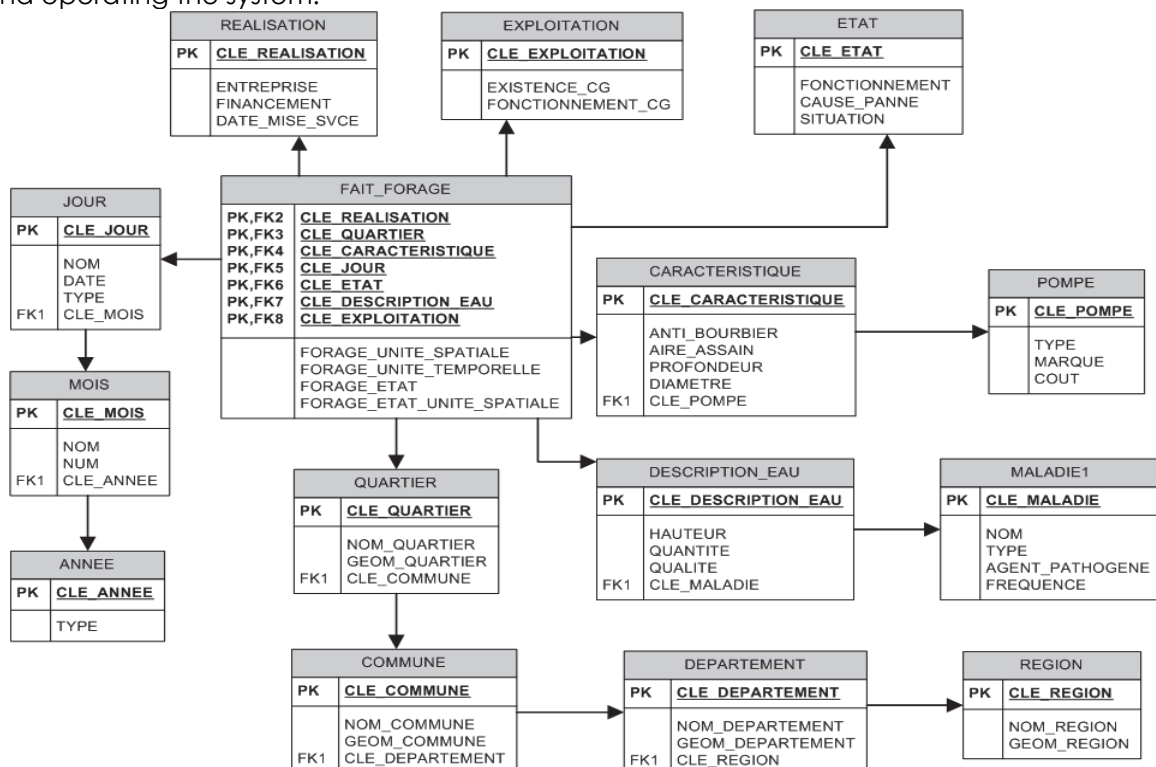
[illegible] operating the system.

REALISATION

| PK | CLE_REALISATION |
|---|---|
| | ENTREPRISE FINANCEMENT DATE_MISE_SVCE |

EXPLOITATION

| PK | CLE_EXPLOITATION |
|---|---|
| | EXISTENCE_CG FONCTIONNEMENT_CG |

ETAT

| PK | CLE_ETAT |
|---|---|
| | FONCTIONNEMENT CAUSE_PANNE SITUATION |

JOUR

| PK | CLE_JOUR |
|---|---|
| FK1 | NOM DATE TYPE CLE_MOIS |

FAIT_FORAGE

| PK,FK2 | CLE_REALISATION |
|---|---|
| PK,FK3 | CLE_QUARTIER |
| PK,FK4 | CLE_CARACTERISTIQUE |
| PK,FK5 | CLE_JOUR |
| PK,FK6 | CLE_ETAT |
| PK,FK7 | CLE_DESCRIPTION_EAU |
| PK,FK8 | CLE_EXPLOITATION |
| | FORAGE_UNITE_SPATIALE FORAGE_UNITE_TEMPORELLE FORAGE_ETAT FORAGE_ETAT_UNITE_SPATIALE |

CARACTERISTIQUE

| PK | CLE_CARACTERISTIQUE |
|---|---|
| FK1 | ANTI_BOURBIER AIRE_ASSAIN PROFONDEUR DIAMETRE CLE_POMPE |

POMPE

| PK | CLE_POMPE |
|---|---|
| | TYPE MARQUE COUT |

MOIS

| PK | CLE_MOIS |
|---|---|
| FK1 | NOM NUM CLE_ANNEE |

QUARTIER

| PK | CLE_QUARTIER |
|---|---|
| FK1 | NOM_QUARTIER GEOM_QUARTIER CLE_COMMUNE |

DESCRIPTION_EAU

| PK | CLE_DESCRIPTION_EAU |
|---|---|
| FK1 | HAUTEUR QUANTITE QUALITE CLE_MALADIE |

MALADIE1

| PK | CLE_MALADIE |
|---|---|
| | NOM TYPE AGENT_PATHOGENE FREQUENCE |

ANNEE

| PK | CLE_ANNEE |
|---|---|
| | TYPE |

COMMUNE

| PK | CLE_COMMUNE |
|---|---|
| FK1 | NOM_COMMUNE GEOM_COMMUNE CLE_DEPARTEMENT |

DEPARTEMENT

| PK | CLE_DEPARTEMENT |
|---|---|
| FK1 | NOM_DEPARTEMENT GEOM_DEPARTEMENT CLE_REGION |

REGION

| PK | CLE_REGION |
|---|---|
| | NOM_REGION GEOM_REGION |